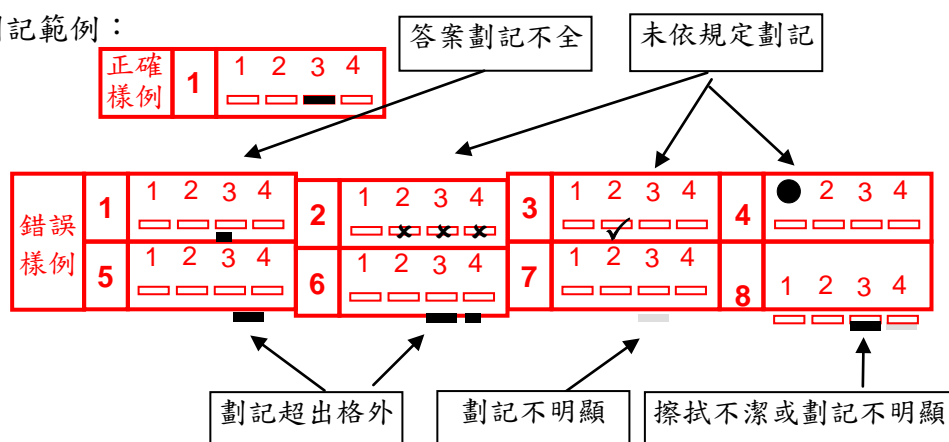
劃記範例：

答案劃記不全

未依規定劃記

正確樣例

1

1 2 3 4

錯誤樣例

1

1 2 3 4

2

1 2 3 4

3

1 2 3 4

4

2 3 4

5

1 2 3 4

6

1 2 3 4

7

1 2 3 4

8

1 2 3 4

劃記超出格外

劃記不明顯

擦拭不潔或劃記不明顯